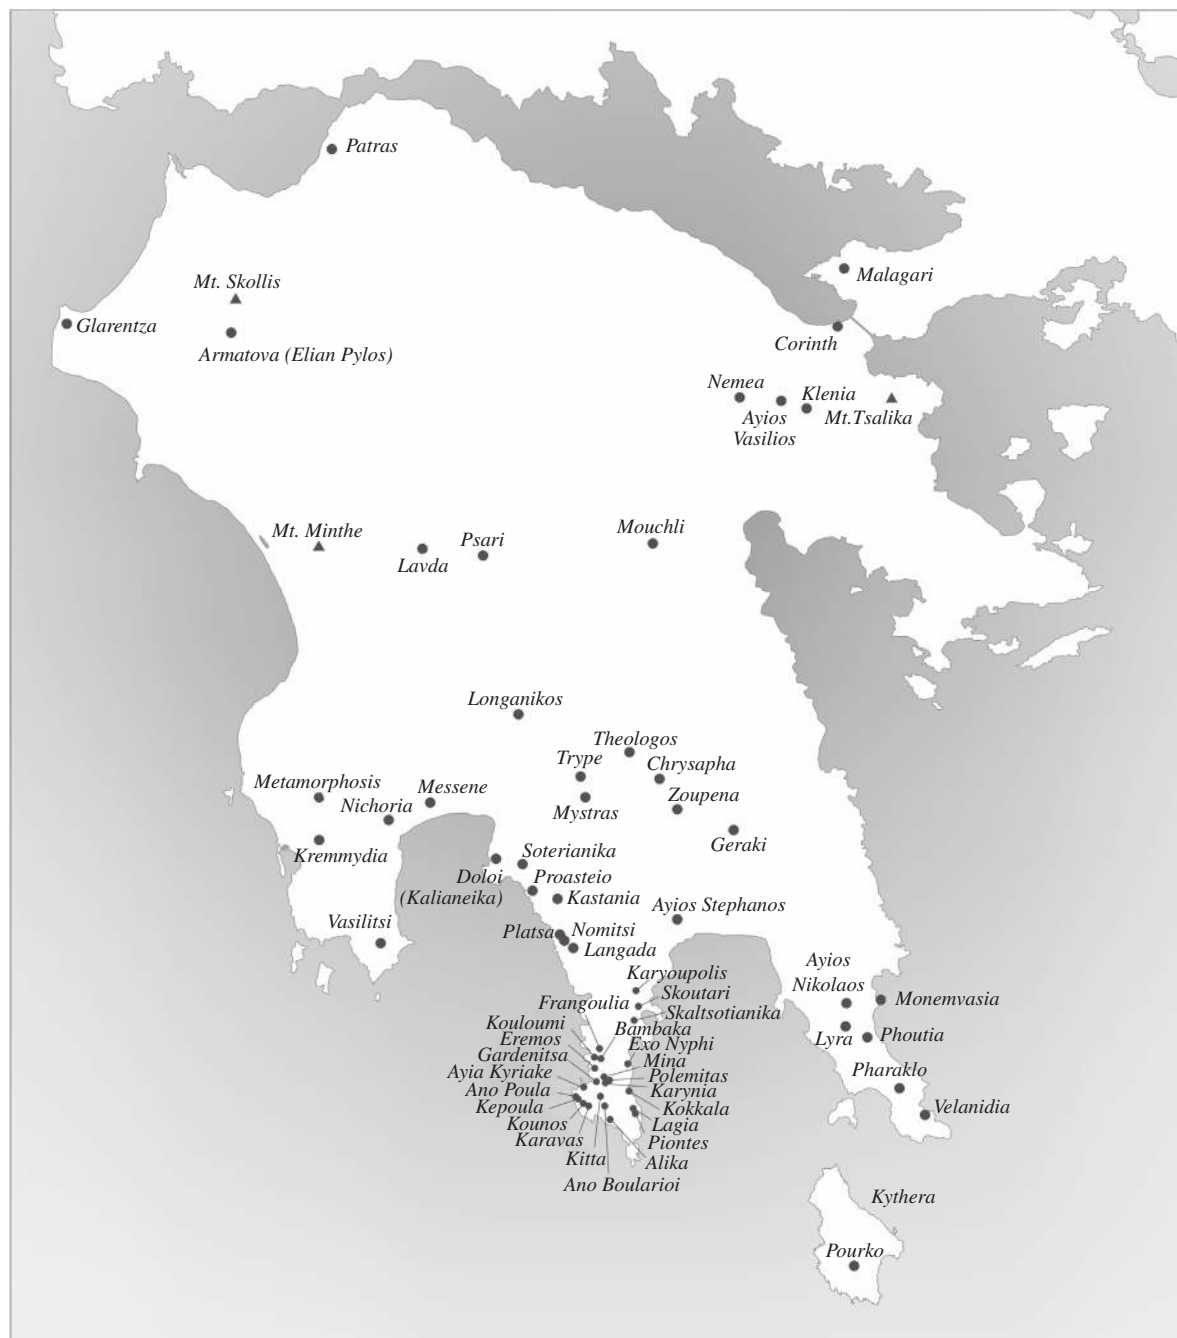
Patras
Mt. Skollis
Glarentza
Armatova (Elian Pylos)
Malagari
Corinth
Nemea
Ayios Vasilios
Klenia
Mt.Tsalika
Mt. Minthe
Lavda
Psari
Mouchli
Longanikos
Theologos
Trype
Chrysapha
Mystras
Zoupena
Metamorphosis
Messene
Nichoria
Geraki
Kremmydia
Soterianika
Doloi (Kalianeika)
Proasteio
Kastania
Ayios Stephanos
Vasilitsi
Platsa
Nomitsi
Langada
Karyoupolis
Skoutari
Skaltsotianika
Frangoulia
Ayios Nikolaos
Monemvasia
Kouloumi
Bambaka
Eremos
Exo Nyphi
Lyra
Phoutia
Gardenitsa
Mina
Ayia Kyriake
Polemitas
Ano Poula
Karynia
Kepoula
Kokkala
Kounos
Lagia
Karavas
Piontes
Kitta
Alika
Ano Boularioi
Pharaklo
Velanidia
Kythera
Pourko